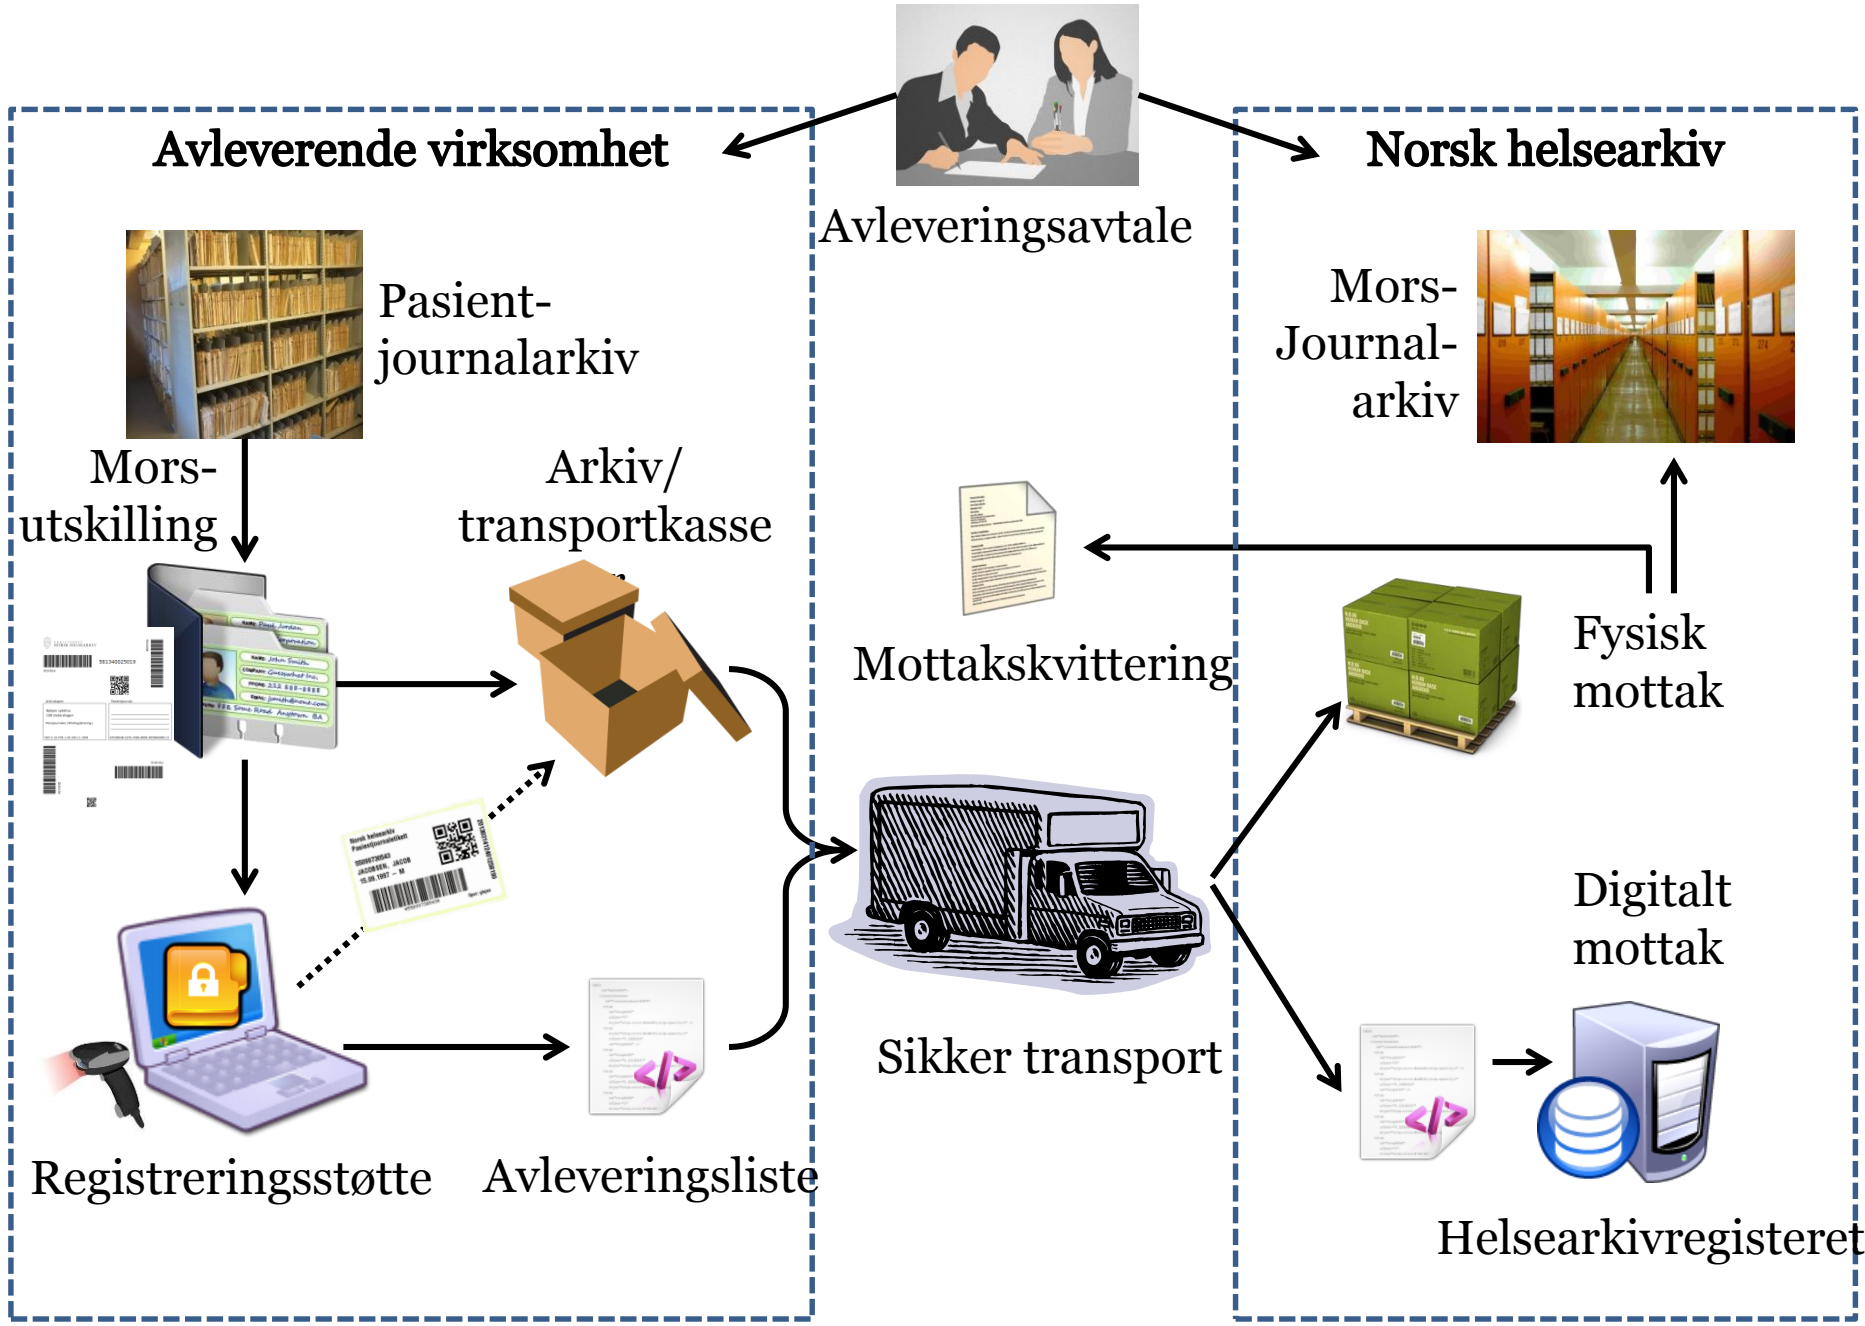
Avleverende virksomhet

Avleveringsavtale

Norsk helsearkiv

Pasient-journalarkiv

Mors-Journal-arkiv

Mors-utskilling

Arkiv/ transportkasse

Mottakskvittering

Fysisk mottak

Sikker transport

Digitalt mottak

Registreringsstøtte

Avleveringsliste

Helsearkivregisteret